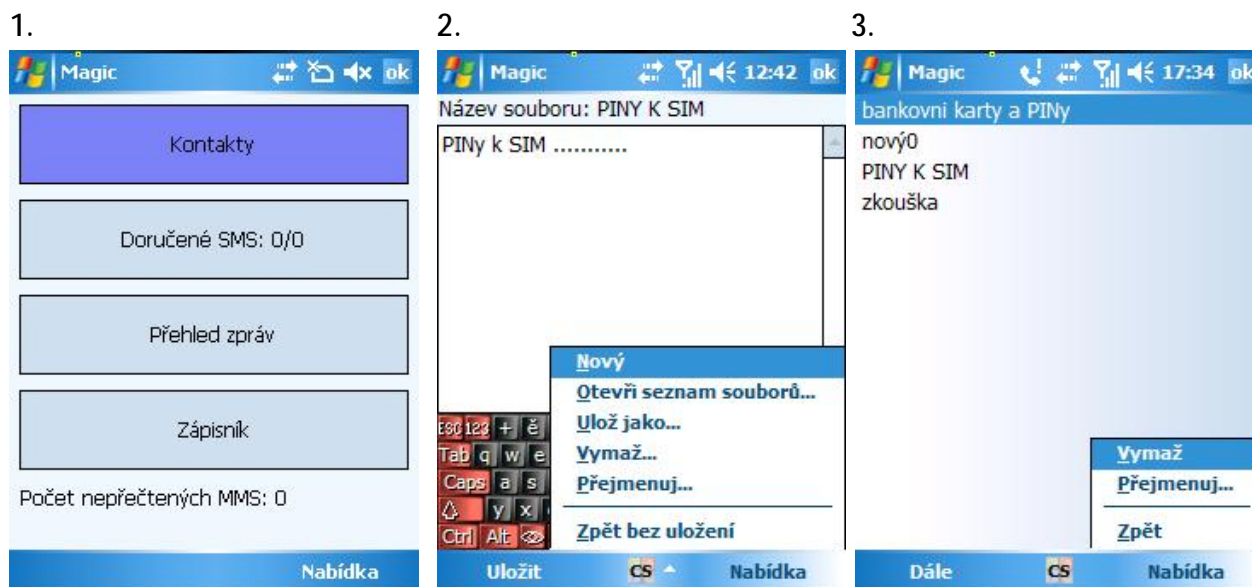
1.

Magic ok

Kontakty

Doručené SMS: 0/0

Přehled zpráv

Zápisník

Počet nepřečtených MMS: 0

Nabídka

2.

Magic 12:42 ok

Název souboru: PINY K SIM

PINy k SIM ...........

Nový
Otevři seznam souborů...
Ulož jako...
Vymaž...
Přejmenuj...
Zpět bez uložení

Esc 123 + ě
Tab q w e
Caps a s
y x
Ctrl Alt

Uložit CS Nabídka

3.

Magic 17:34 ok

bankovni karty a PINy
nový0
PINY K SIM
zkouška

Vymaž
Přejmenuj...
Zpět

Dále CS Nabídka